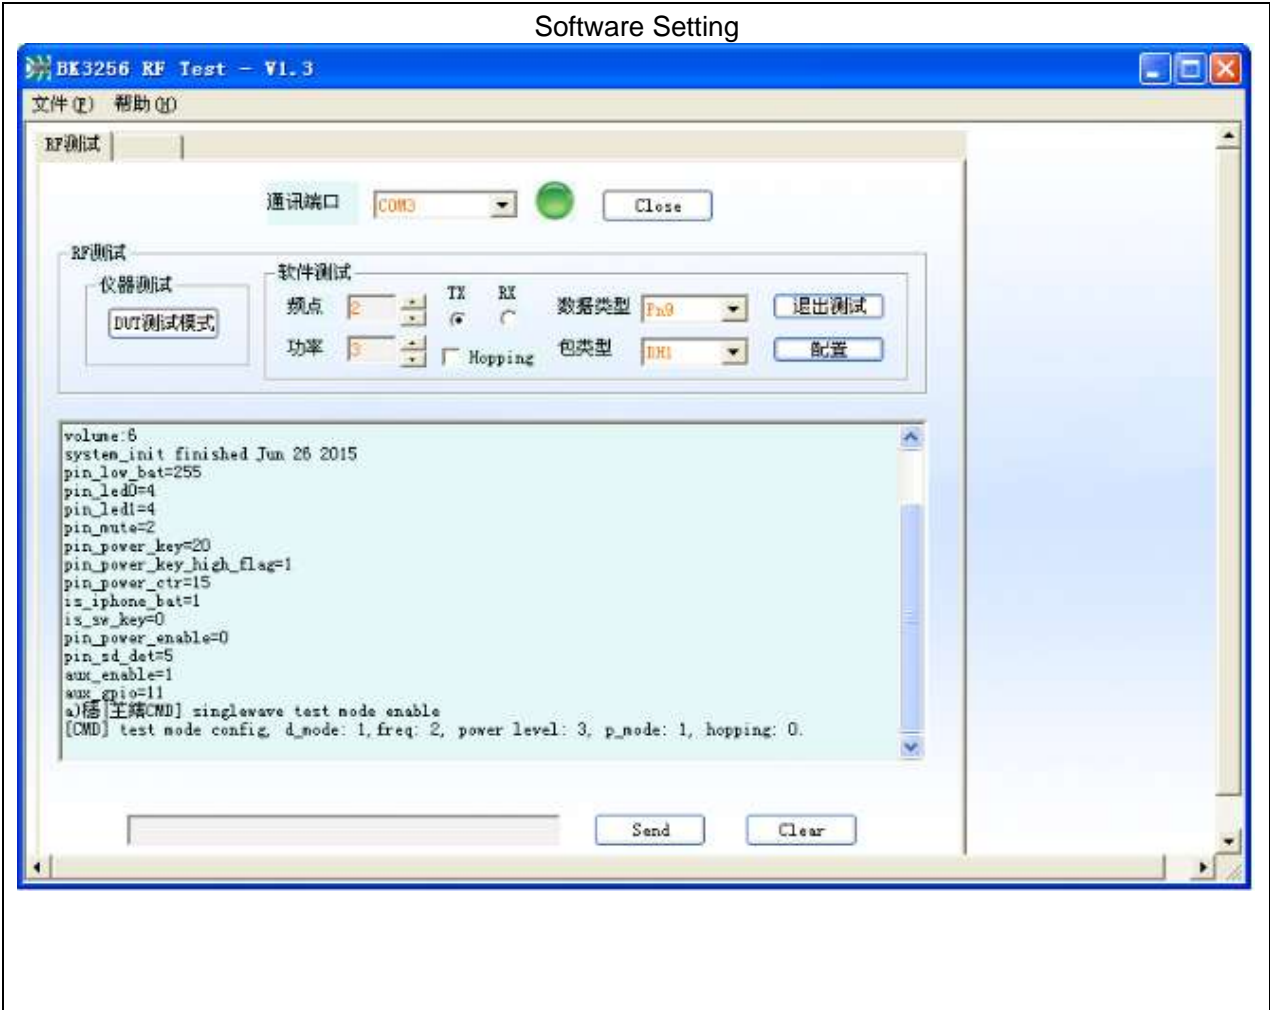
Software Setting

BK3256 RF Test - V1.3

文件(F) 帮助(H)

RF测试

通讯端口 COM3 Close

RF测试

仪器测试

DUT测试模式

软件测试

频点 2

TX RX

数据类型 Fn9

退出测试

功率 3

Hopping

包类型 DH1

配置

volume:6
system_init finished Jun 26 2015
pin_low_bat=255
pin_led0=4
pin_led1=4
pin_mute=2
pin_power_key=20
pin_power_key_high_flag=1
pin_power_ctr=15
is_iphone_bat=1
is_sw_key=0
pin_power_enable=0
pin_sd_det=5
aux_enable=1
aux_gpio=11
a)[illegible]CMD] singlewave test mode enable
[CMD] test mode config, d_mode: 1, freq: 2, power level: 3, p_mode: 1, hopping: 0.

Send Clear